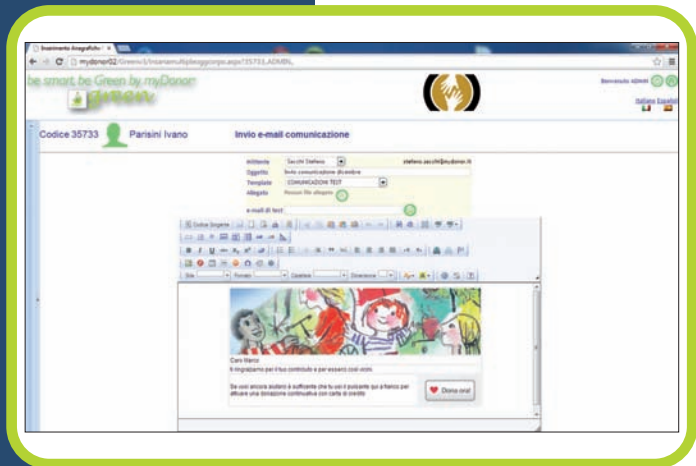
Inserimento Anagrafica

mydonor02/Green/3/Intranet/...aspx?35733,ADMIN,

be smart be Green by myDonor

Benvenuto admin

Italiano Español

Codice 35733 Parisini Ivano

Invio e-mail comunicazione

Mittente Sacchi Stefano stefano.sacchi@mydonor.it

Oggetto Invio comunicazione dicembre

Template COMUNICAZIONE TEST

Allegato Nessun file allegato

e-mail di test

Codice Sorgente

Stile Formato Carattere Dimensione

Caro Marco

ti ringraziamo per il tuo contributo e per esserci così vicini

Se vuoi ancora aiutarci è sufficiente che tu usi il pulsante qui a fianco per attivare una donazione continuativa con carta di credito

Dona ora!